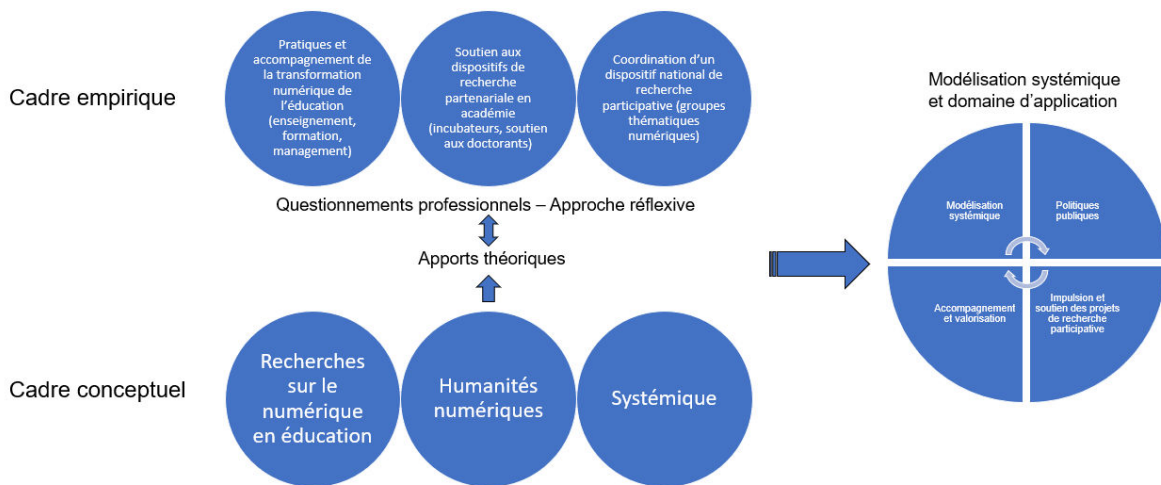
Cadre empirique

Pratiques et accompagnement de la transformation numérique de l'éducation (enseignement, formation, management)

Soutien aux dispositifs de recherche partenariale en académie (incubateurs, soutien aux doctorants)

Coordination d'un dispositif national de recherche participative (groupes thématiques numériques)

Questionnements professionnels – Approche réflexive

Apports théoriques

Cadre conceptuel

Recherches sur le numérique en éducation

Humanités numériques

Systémique

Modélisation systémique et domaine d'application

Modélisation systémique

Politiques publiques

Accompagnement et valorisation

Impulsion et soutien des projets de recherche participative